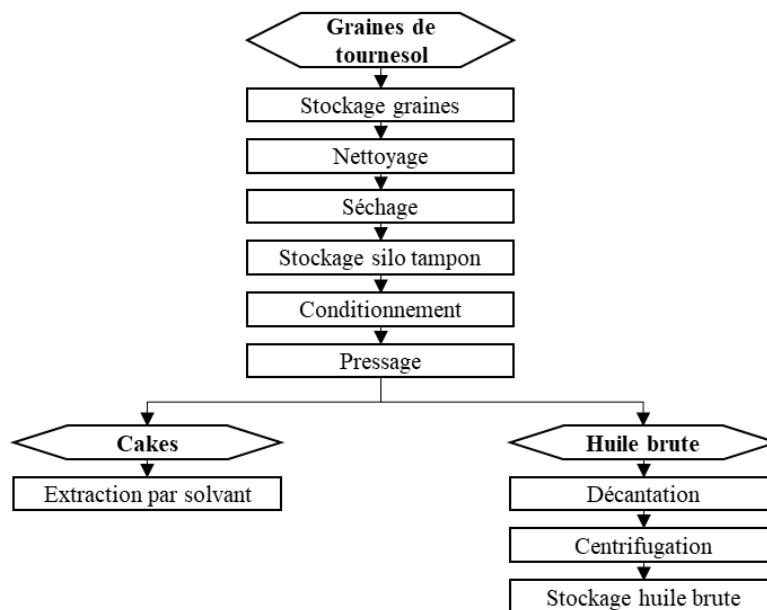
Graines de tournesol

Stockage graines

Nettoyage

Séchage

Stockage silo tampon

Conditionnement

Pressage

Cakes

Extraction par solvant

Huile brute

Décantation

Centrifugation

Stockage huile brute